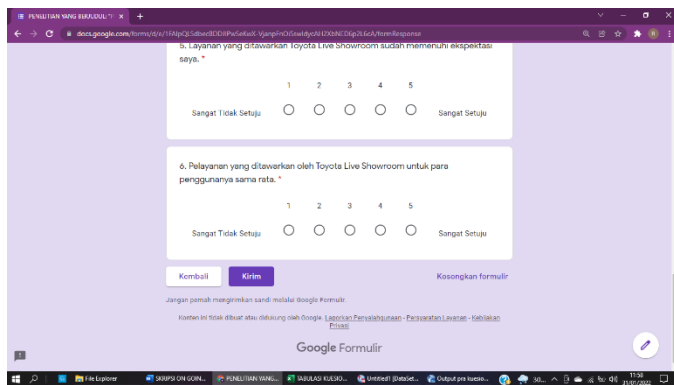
PENELITIAN YANG BERJUDUL "F ×
docs.google.com/forms/d/e/1FAIpQLSdbecBDD8PwSeKwX-VjanpFnOrSswldyeAl IZXbNCD6p2L6eA/formResponse

5. Layanan yang ditawarkan Toyota Live Showroom sudah memenuhi ekspektasi saya. *

| | 1 | 2 | 3 | 4 | 5 | |
|---|---|---|---|---|---|---|
| Sangat Tidak Setuju | ○ | ○ | ○ | ○ | ○ | Sangat Setuju |

6. Pelayanan yang ditawarkan oleh Toyota Live Showroom untuk para penggunanya sama rata. *

| | 1 | 2 | 3 | 4 | 5 | |
|---|---|---|---|---|---|---|
| Sangat Tidak Setuju | ○ | ○ | ○ | ○ | ○ | Sangat Setuju |

Kembali Kirim Kosongkan formulir

Jangan pernah mengirimkan sandi melalui Google Formulir.

Konten ini tidak dibuat atau didukung oleh Google. Laporkan Penyalahgunaan - Persyaratan Layanan - Kebijakan Privasi

Google Formulir

File Explorer SKRIPSI ON GOIN... PENELITIAN YANG... TABULASI KUESIO... Untitled1 [DataSet... Output pra kuesio... 30... 11:50 31/07/2022